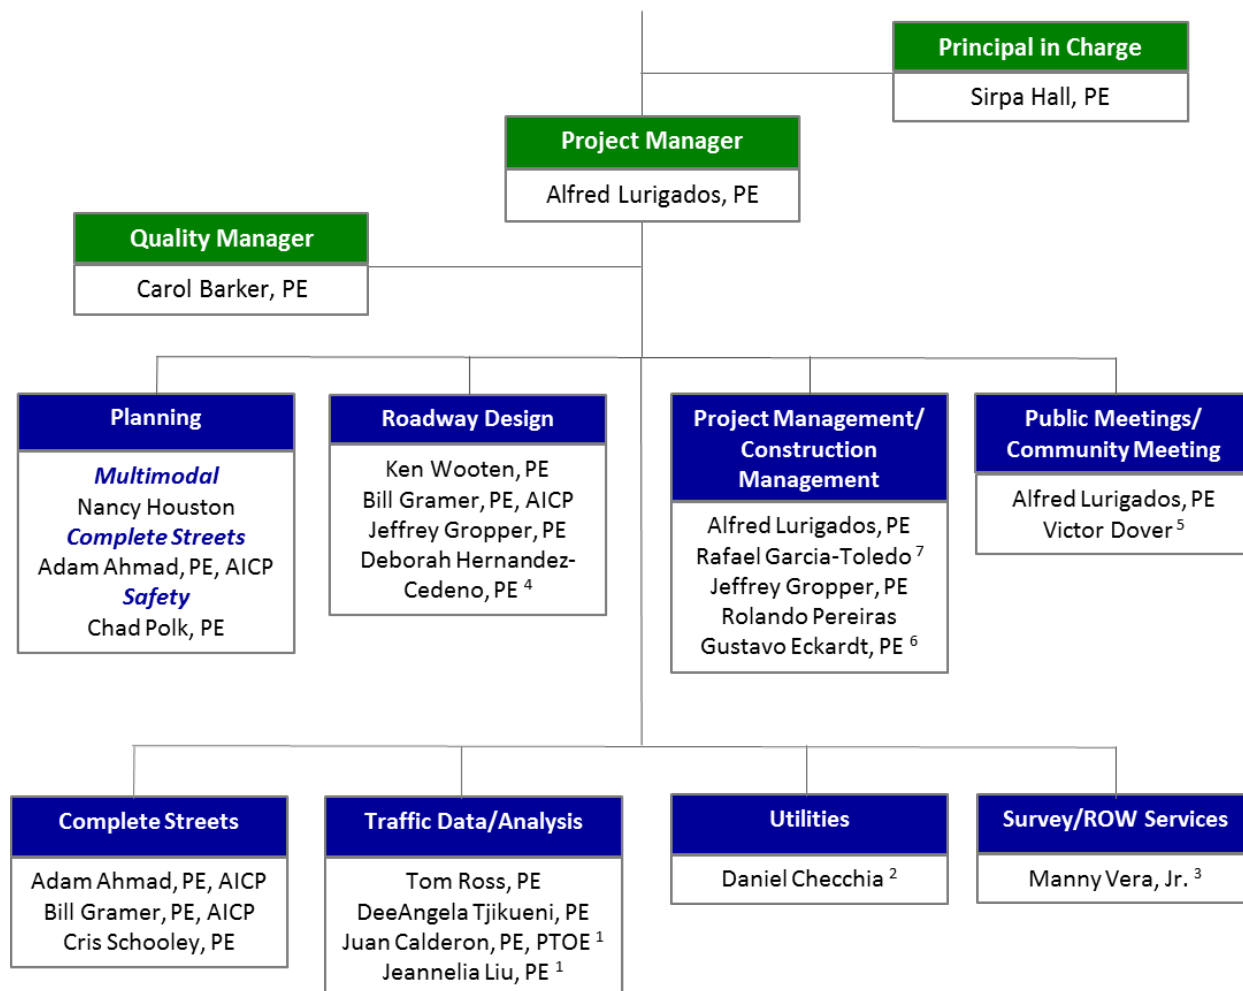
Principal in Charge
Sirpa Hall, PE

Project Manager
Alfred Lurigados, PE

Quality Manager
Carol Barker, PE

Planning
Multimodal
Nancy Houston
Complete Streets
Adam Ahmad, PE, AICP
Safety
Chad Polk, PE

Roadway Design
Ken Wooten, PE
Bill Gramer, PE, AICP
Jeffrey Gropper, PE
Deborah Hernandez-Cedeno, PE $^{4}$

Project Management/ Construction Management
Alfred Lurigados, PE
Rafael Garcia-Toledo $^{7}$
Jeffrey Gropper, PE
Rolando Pereiras
Gustavo Eckardt, PE $^{6}$

Public Meetings/ Community Meeting
Alfred Lurigados, PE
Victor Dover $^{5}$

Complete Streets
Adam Ahmad, PE, AICP
Bill Gramer, PE, AICP
Cris Schooley, PE

Traffic Data/Analysis
Tom Ross, PE
DeeAngela Tjikueni, PE
Juan Calderon, PE, PTOE $^{1}$
Jeannelia Liu, PE $^{1}$

Utilities
Daniel Checchia $^{2}$

Survey/ROW Services
Manny Vera, Jr. $^{3}$